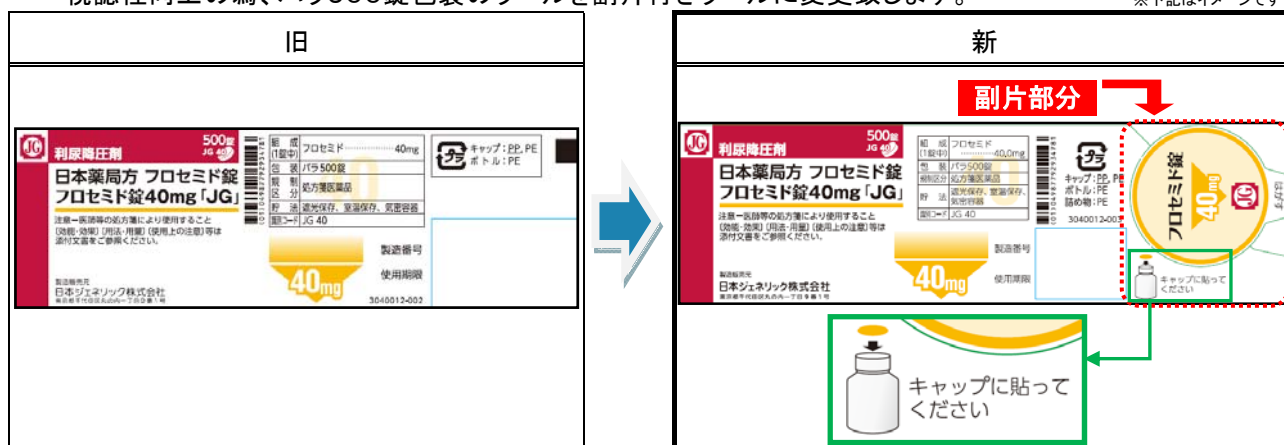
視認性向上の為、バラ500錠包装のラベルを副片付きラベルに変更致します。 ※下記は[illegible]です

| 旧 | 新 |
|---|---|
| | |

JG 利尿降圧剤 500錠 JG 40

日本薬局方 フロセミド錠
フロセミド錠40mg「JG」

注意ー医師等の処方箋により使用すること
〔効能・効果〕〔用法・用量〕〔使用上の注意〕等は添付文書をご参照ください。

製造販売元
日本ジェネリック株式会社
東京都千代田区丸の内一丁目9番1号

組成(1錠中) フロセミド 40mg
包装 バラ500錠
規制区分 処方箋医薬品
貯法 遮光保存、室温保存、気密容器
識別コード JG 40

プラ キャップ:PP, PE ボトル:PE

40mg

製造番号
使用期限

3040012-002

副片部分

JG 利尿降圧剤 500錠 JG 40

日本薬局方 フロセミド錠
フロセミド錠40mg「JG」

注意ー医師等の処方箋により使用すること
〔効能・効果〕〔用法・用量〕〔使用上の注意〕等は添付文書をご参照ください。

製造販売元
日本ジェネリック株式会社
東京都千代田区丸の内一丁目9番1号

組成(1錠中) フロセミド 40.0mg
包装 バラ500錠
規制区分 処方箋医薬品
貯法 遮光保存、室温保存、気密容器
識別コード JG 40

プラ キャップ:PP, PE ボトル:PE 詰め物:PE

3040012-003

40mg

製造番号
使用期限

フロセミド錠 40mg JG

キャップに貼ってください

キャップに貼ってください